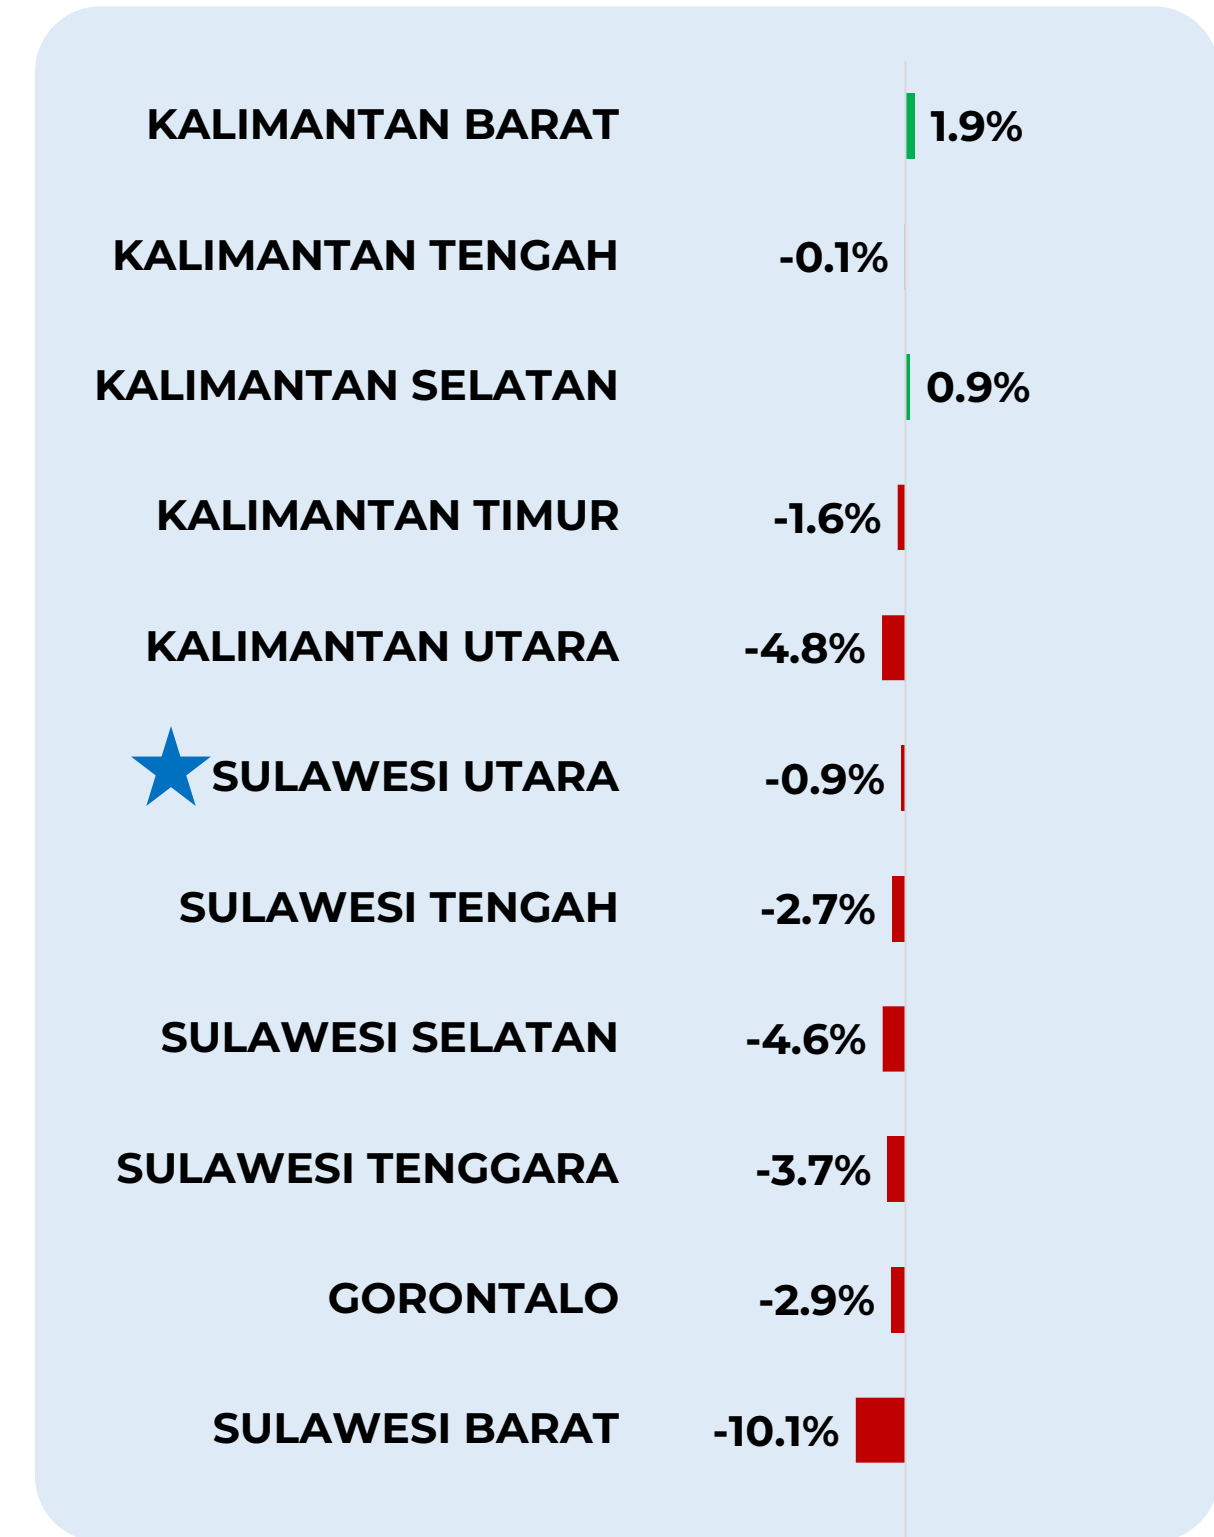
KALIMANTAN BARAT 1.9%

KALIMANTAN TENGAH -0.1%

KALIMANTAN SELATAN 0.9%

KALIMANTAN TIMUR -1.6%

KALIMANTAN UTARA -4.8%

SULAWESI UTARA -0.9%

SULAWESI TENGAH -2.7%

SULAWESI SELATAN -4.6%

SULAWESI TENGGARA -3.7%

GORONTALO -2.9%

SULAWESI BARAT -10.1%